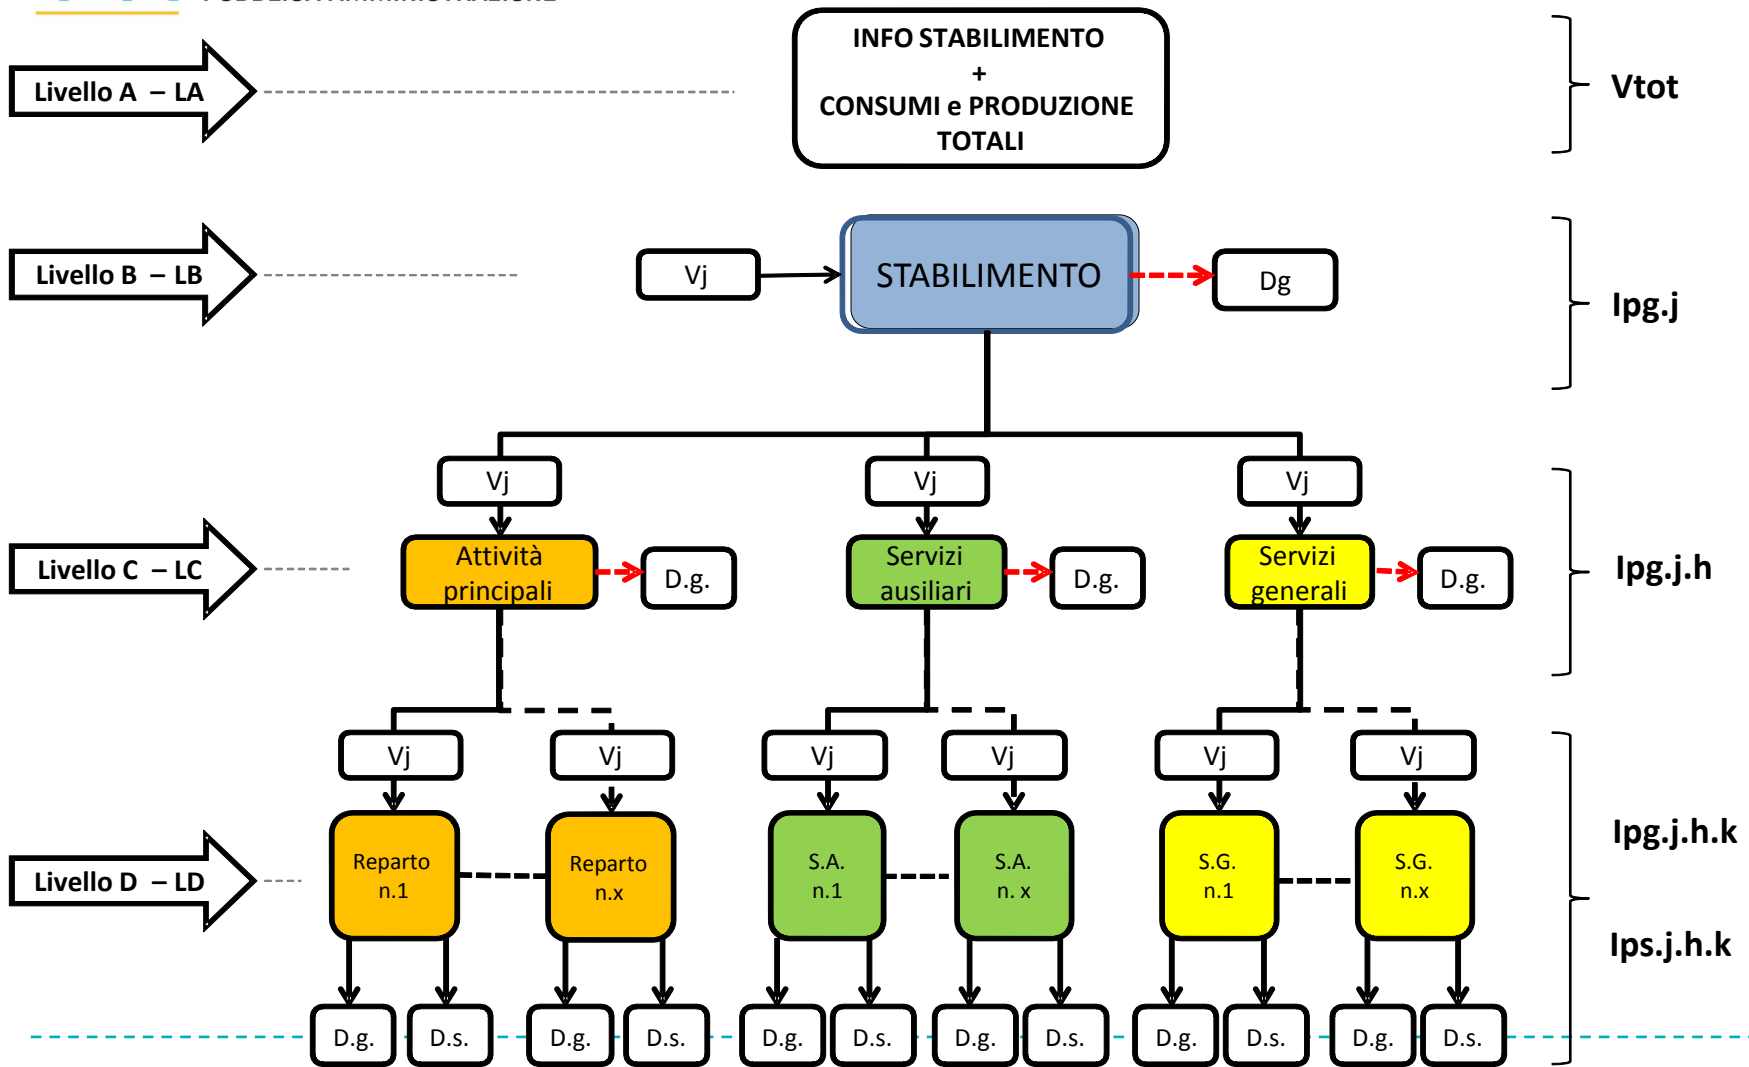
Livello A – LA

INFO STABILIMENTO
+
CONSUMI e PRODUZIONE TOTALI

Vtot

Livello B – LB

Vj

STABILIMENTO

Dg

Ipg.j

Vj

Vj

Vj

Livello C – LC

Attività principali

D.g.

Servizi ausiliari

D.g.

Servizi generali

D.g.

Ipg.j.h

Vj

Vj

Vj

Vj

Vj

Vj

Livello D – LD

Reparto n.1

Reparto n.x

S.A. n.1

S.A. n. x

S.G. n.1

S.G. n.x

Ipg.j.h.k

Ips.j.h.k

D.g.

D.s.

D.g.

D.s.

D.g.

D.s.

D.g.

D.s.

D.g.

D.s.

D.g.

D.s.